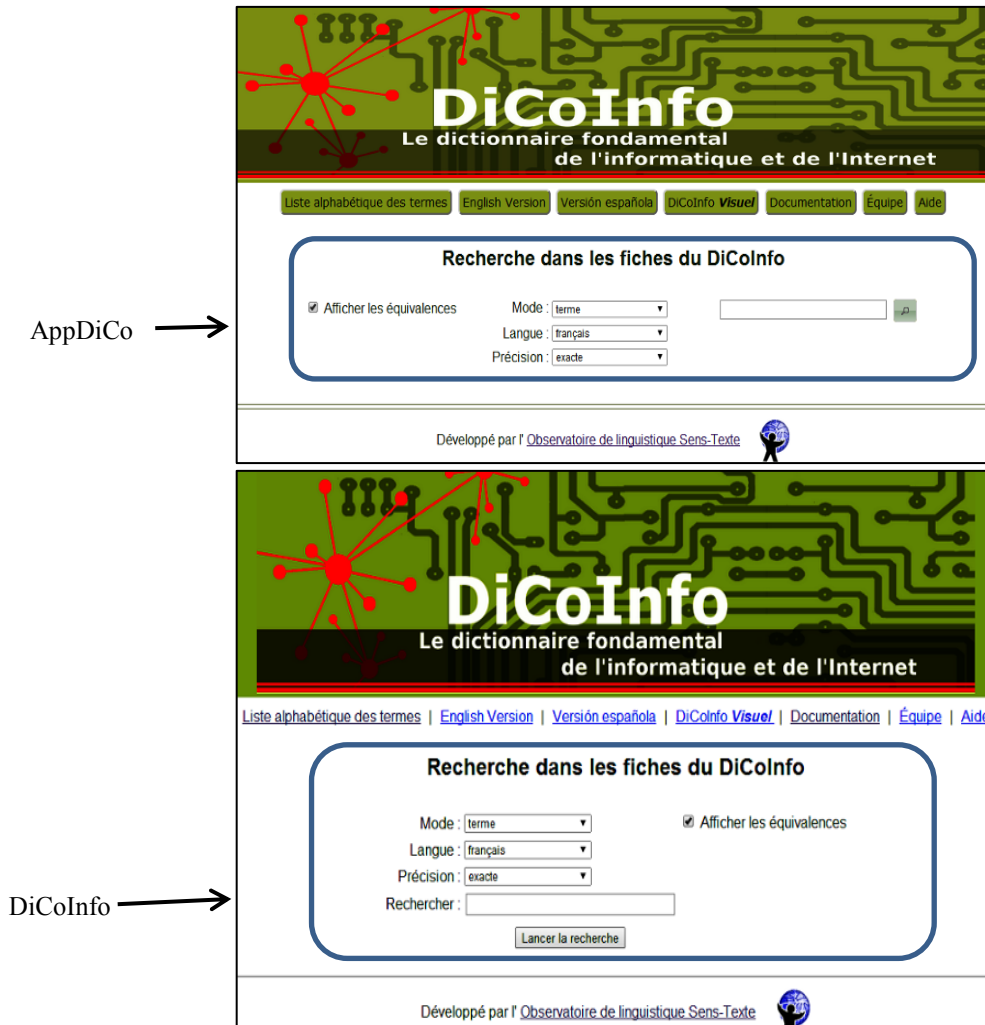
DiCoInfo
Le dictionnaire fondamental de l'informatique et de l'Internet

Liste alphabétique des termes English Version Versión española DiCoInfo Visuel Documentation Équipe Aide

Recherche dans les fiches du DiCoInfo

AppDiCo

Afficher les équivalences

Mode : terme

Langue : français

Précision : exacte

Développé par l' Observatoire de linguistique Sens-Texte

DiCoInfo
Le dictionnaire fondamental de l'informatique et de l'Internet

Liste alphabétique des termes | English Version | Versión española | DiCoInfo Visuel | Documentation | Équipe | Aide

Recherche dans les fiches du DiCoInfo

Mode : terme

Afficher les équivalences

Langue : français

Précision : exacte

Rechercher :

Lancer la recherche

DiCoInfo

Développé par l' Observatoire de linguistique Sens-Texte